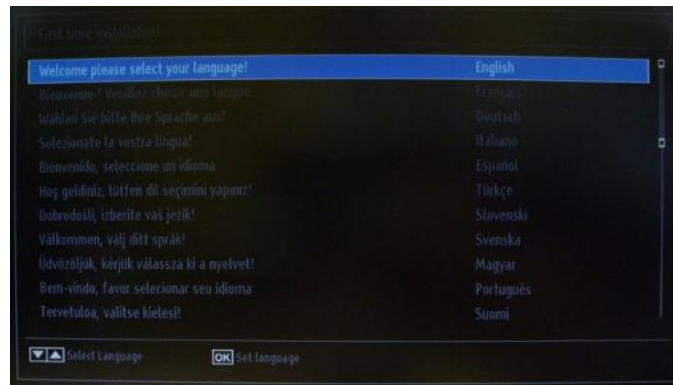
First time installation

| | |
|---|---|
| Welcome please select your language! | English |
| Bienvenue ! Veuillez choisir une langue. | Français |
| Wählen Sie bitte Ihre Sprache aus! | Deutsch |
| Selezionate la vostra lingua! | Italiano |
| Bienvenido, seleccione un idioma | Español |
| Hoş geldiniz, lütfen dil seçimini yapınız! | Türkçe |
| Dobrodošli, izberite vaš jezik! | Slovenski |
| Välkommen, välj ditt språk! | Svenska |
| Üdvözöljük, kérjük válassza ki a nyelvet! | Magyar |
| Bem-vindo, favor selecionar seu idioma | Português |
| Tervetuloa, valitse kielesi! | Suomi |

Select Language OK Set language